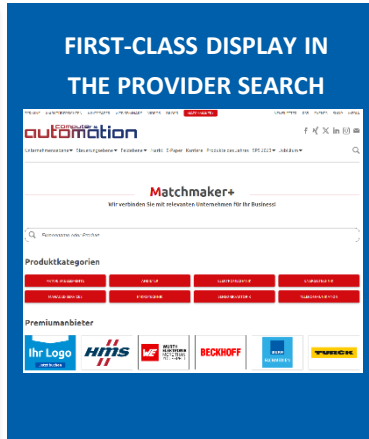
FIRST-CLASS DISPLAY IN THE PROVIDER SEARCH

COMPUTER & AUTOMATION

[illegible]

Unternehmensnews▾ Steuerungsebene▾ Feldebene▾ Markt E-Paper Events Produkte des Jahres SPS 2023▾ Jobboerse▾

Matchmaker+

Wir verbinden Sie mit relevanten Unternehmen für Ihr Business!

Firmenname oder Produkt

Produktkategorien

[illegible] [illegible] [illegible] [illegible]
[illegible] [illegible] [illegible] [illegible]

Premiumanbieter

Ihr Logo

HMS

WE

BECKHOFF

TURCK